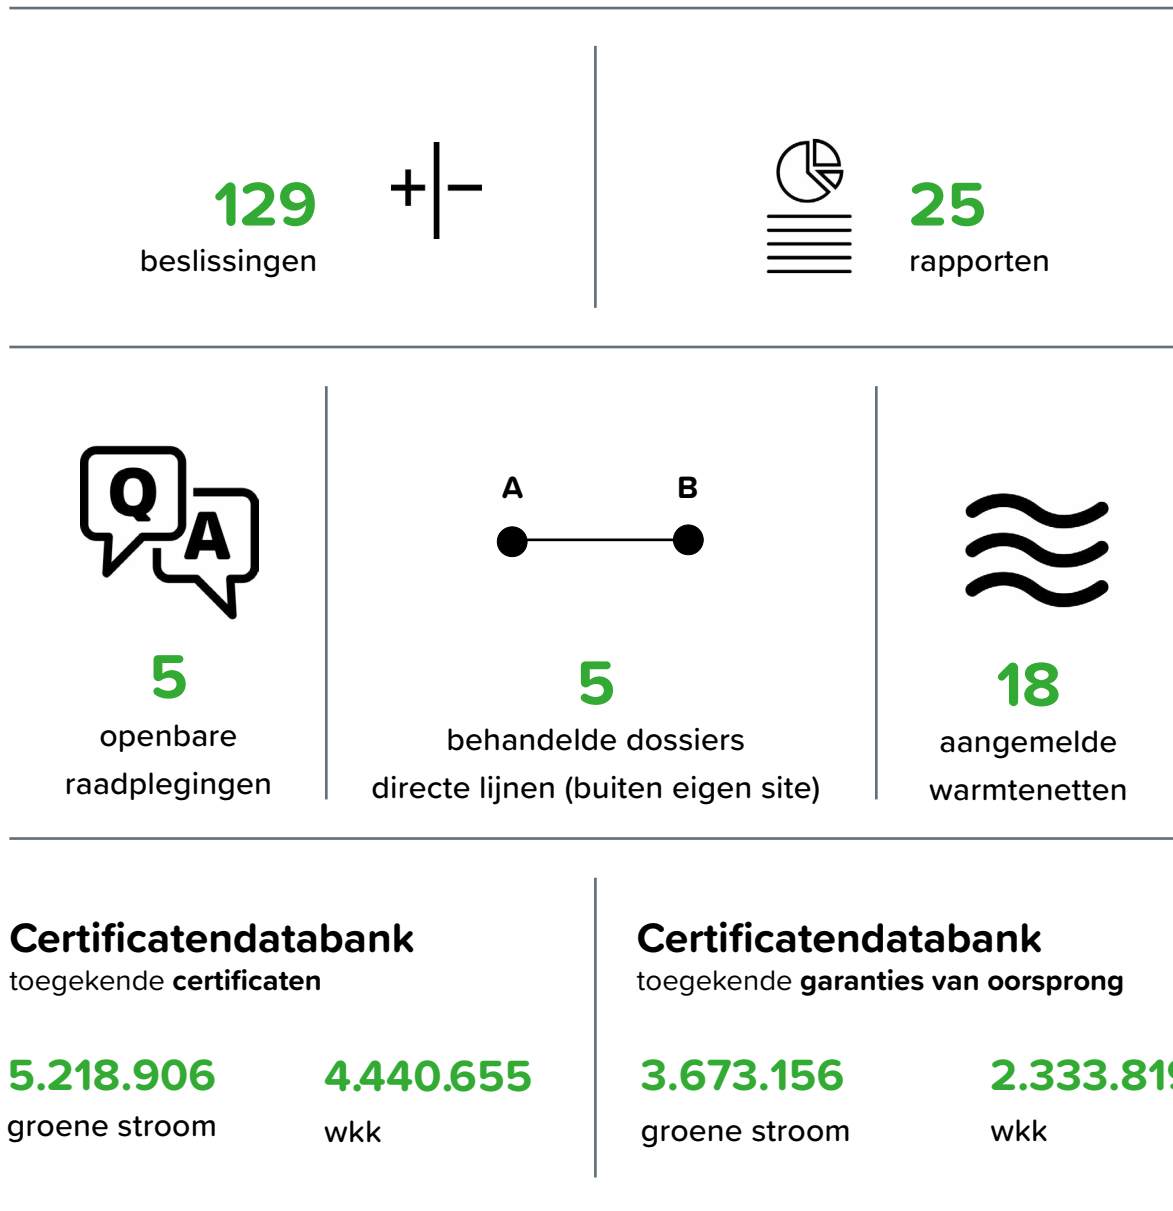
129
beslissingen

+|−

25
rapporten

Q A

5
openbare
raadplegingen

A B

5
behandelde dossiers
directe lijnen (buiten eigen site)

18
aangemelde
warmtenetten

**Certificatendatabank**
toegekende **certificaten**

5.218.906
groene stroom

4.440.655
wkk

**Certificatendatabank**
toegekende **garanties van oorsprong**

3.673.156
groene stroom

2.333.81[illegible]
wkk